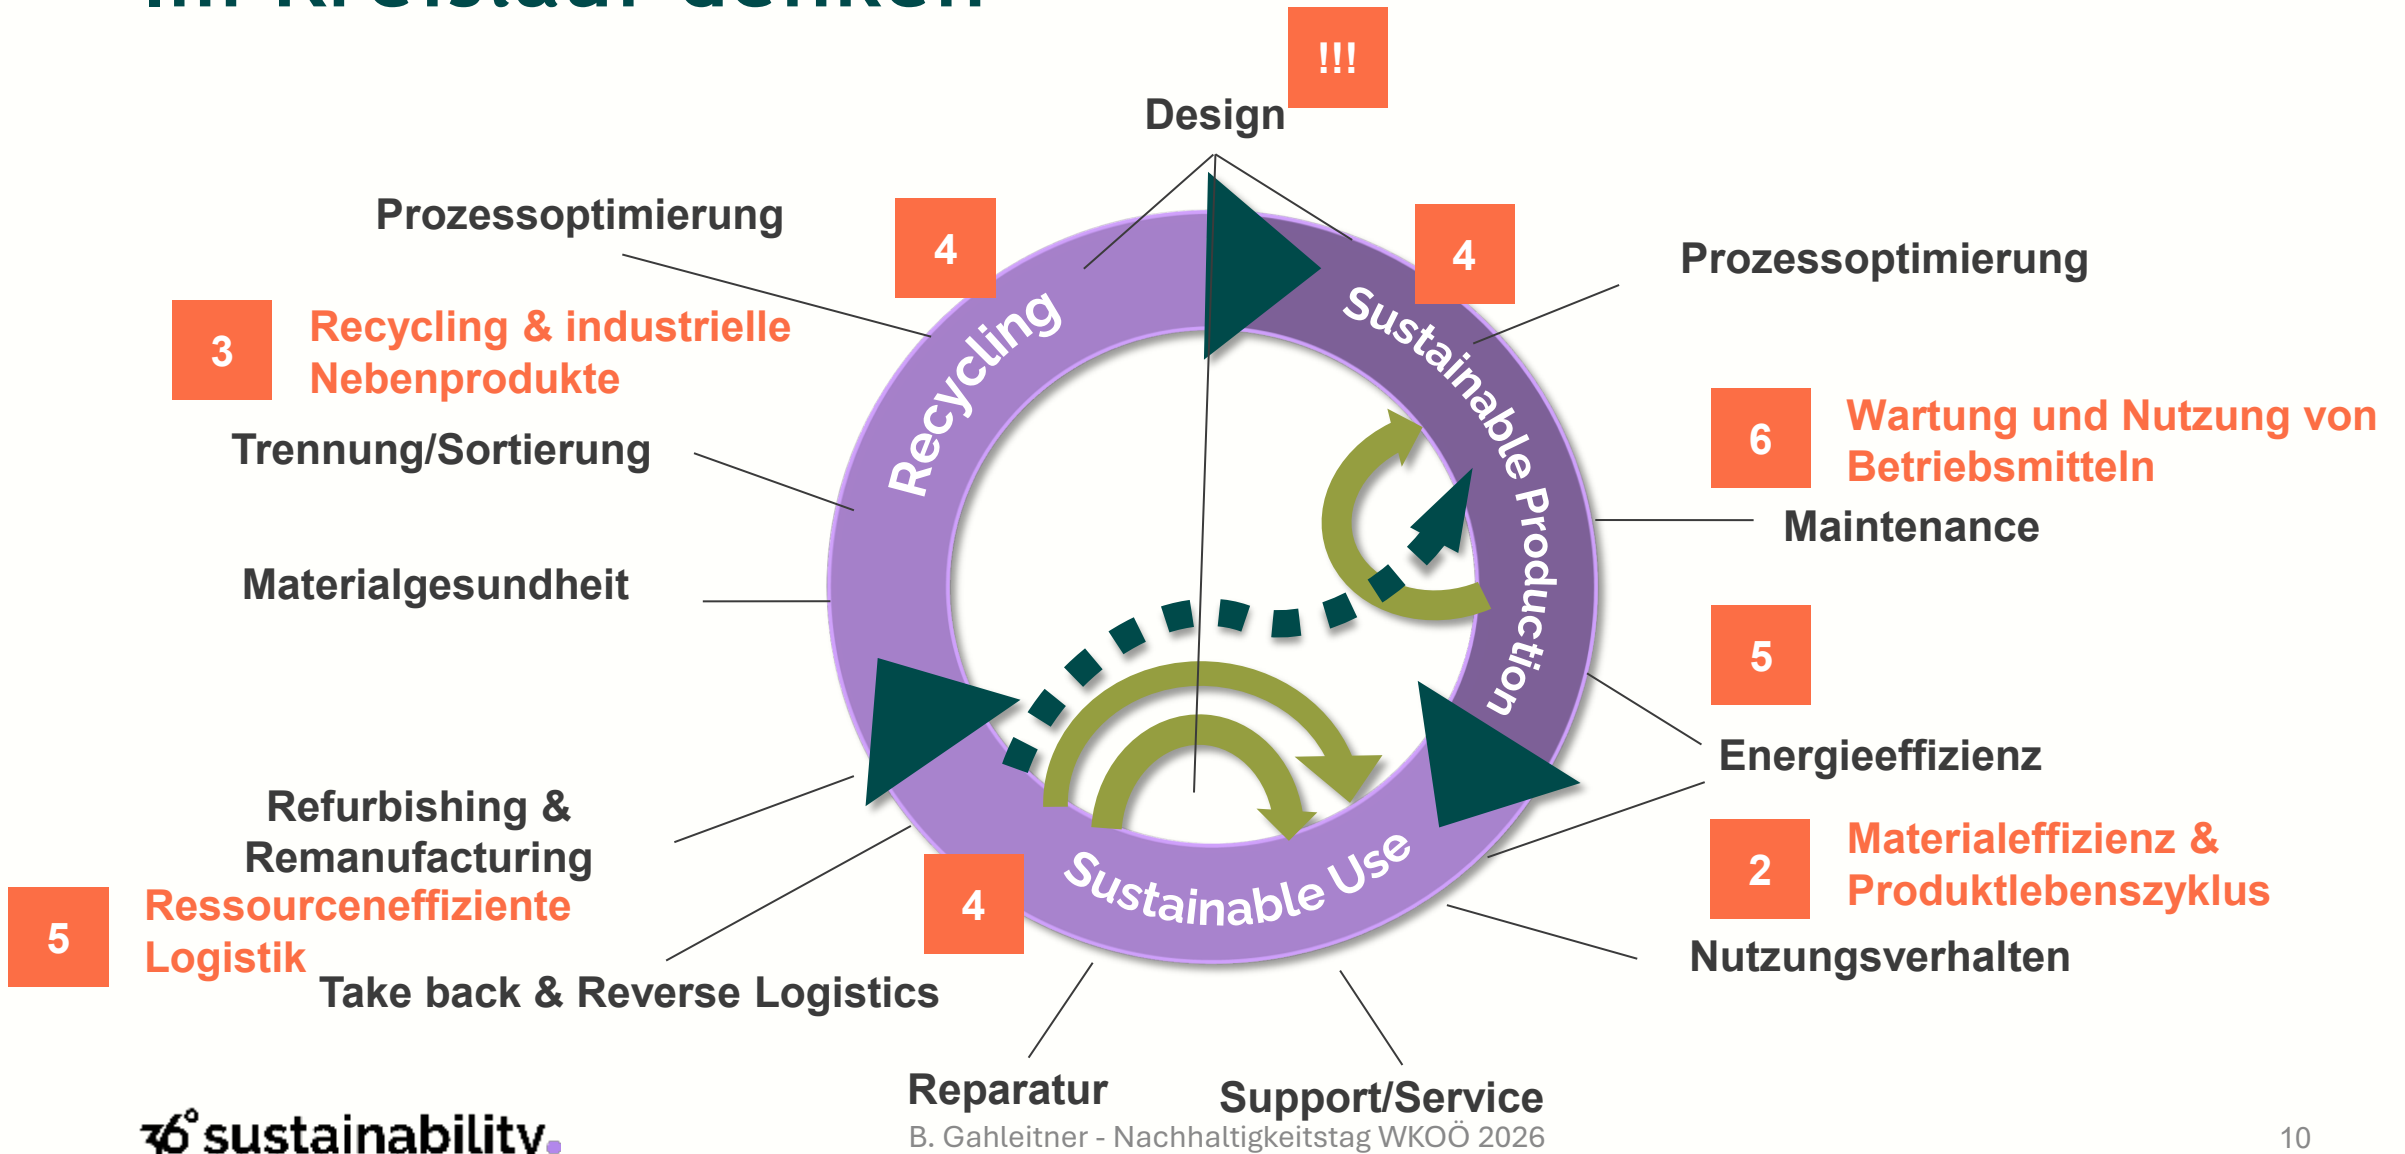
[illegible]

!!!

Design

Prozessoptimierung

4

4

Prozessoptimierung

3

Recycling & industrielle Nebenprodukte

Recycling

Sustainable Production

Trennung/Sortierung

6

Wartung und Nutzung von Betriebsmitteln

Maintenance

Materialgesundheit

5

Energieeffizienz

Refurbishing & Remanufacturing

2

Materialeffizienz & Produktlebenszyklus

5

Ressourceneffiziente Logistik

4

Sustainable Use

Take back & Reverse Logistics

Nutzungsverhalten

Reparatur

Support/Service

360° sustainability.

B. Gahleitner - Nachhaltigkeitstag WKOÖ 2026

10